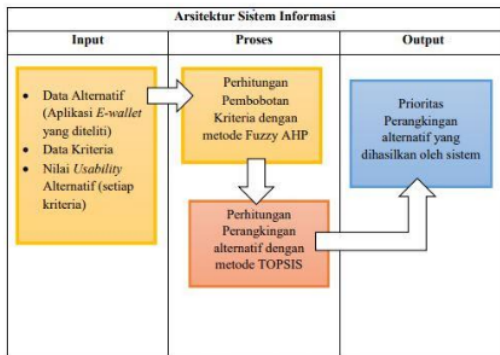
Arsitektur Sistem Informasi

| Input | Proses | Output |
|---|---|---|

- Data Alternatif (Aplikasi *E-wallet* yang diteliti)
- Data Kriteria
- Nilai *Usability* Alternatif (setiap kriteria)

Perhitungan Pembobotan Kriteria dengan metode Fuzzy AHP

Perhitungan Perangkingan alternatif dengan metode TOPSIS

Prioritas Perangkingan alternatif yang dihasilkan oleh sistem